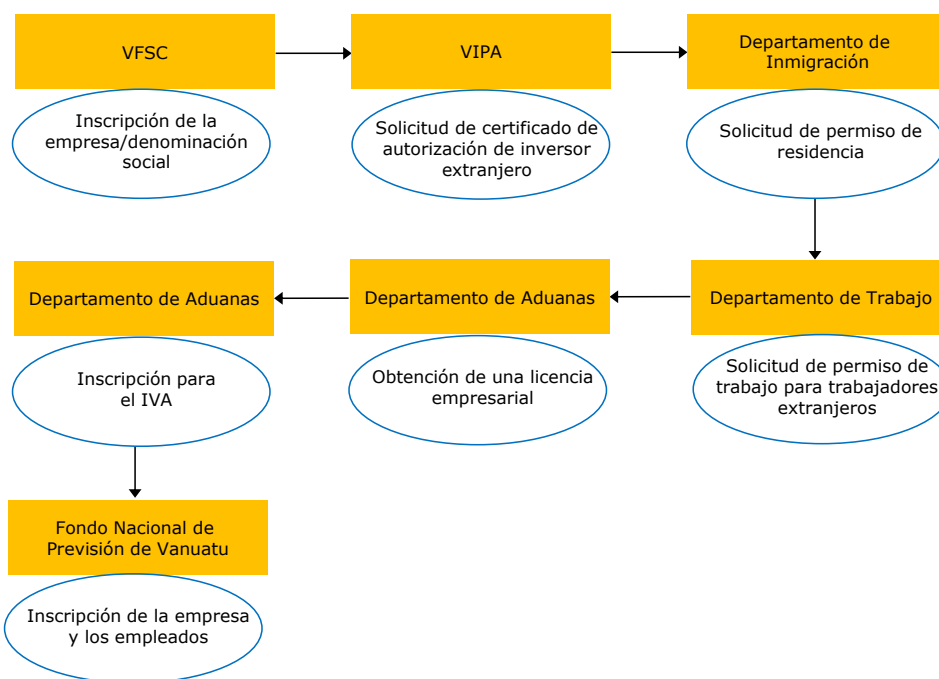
VFSC

Inscripción de la empresa/denominación social

VIPA

Solicitud de certificado de autorización de inversor extranjero

Departamento de Inmigración

Solicitud de permiso de residencia

Departamento de Trabajo

Solicitud de permiso de trabajo para trabajadores extranjeros

Departamento de Aduanas

Obtención de una licencia empresarial

Departamento de Aduanas

Inscripción para el IVA

Fondo Nacional de Previsión de Vanuatu

Inscripción de la empresa y los empleados